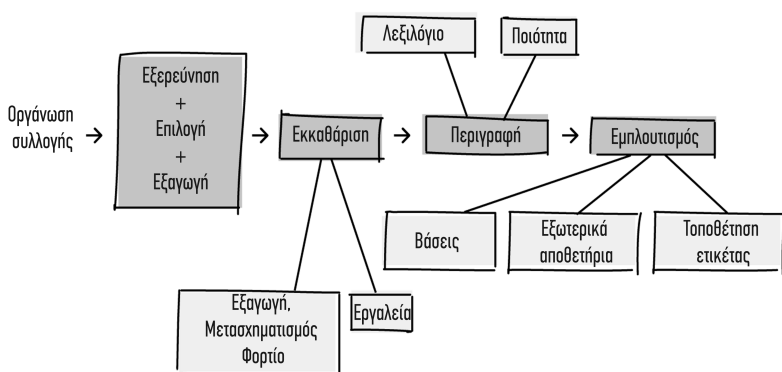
Οργάνωση συλλογής

Εξερεύνηση
+
Επιλογή
+
Εξαγωγή

Εκκαθάριση

Εξαγωγή, Μετασχηματισμός Φορτίο

Εργαλεία

Λεξιλόγιο

Ποιότητα

Περιγραφή

Εμπλουτισμός

Βάσεις

Εξωτερικά αποθετήρια

Τοποθέτηση ετικέτας